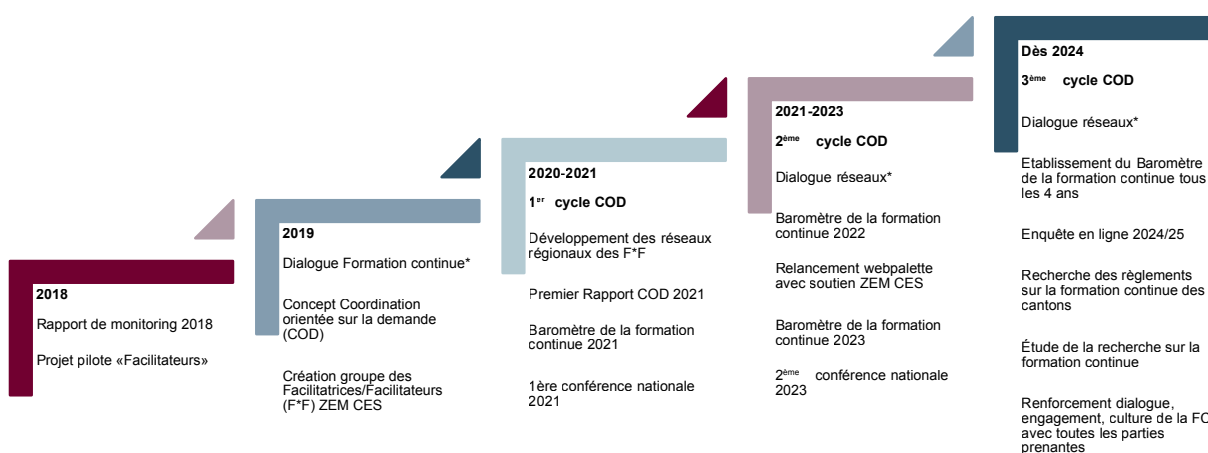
2018

Rapport de monitoring 2018

Projet pilote «Facilitateurs»

2019

Dialogue Formation continue*

Concept Coordination orientée sur la demande (COD)

Création groupe des Facilitatrices/Facilitateurs (F*F) ZEM CES

2020-2021

1$^{er}$ cycle COD

Développement des réseaux régionaux des F*F

Premier Rapport COD 2021

Baromètre de la formation continue 2021

1ère conférence nationale 2021

2021-2023

2$^{ème}$ cycle COD

Dialogue réseaux*

Baromètre de la formation continue 2022

Relancement webpalette avec soutien ZEM CES

Baromètre de la formation continue 2023

2$^{ème}$ conférence nationale 2023

Dès 2024

3$^{ème}$ cycle COD

Dialogue réseaux*

Etablissement du Baromètre de la formation continue tous les 4 ans

Enquête en ligne 2024/25

Recherche des règlements sur la formation continue des cantons

Étude de la recherche sur la formation continue

Renforcement dialogue, engagement, culture de la FC avec toutes les parties prenantes